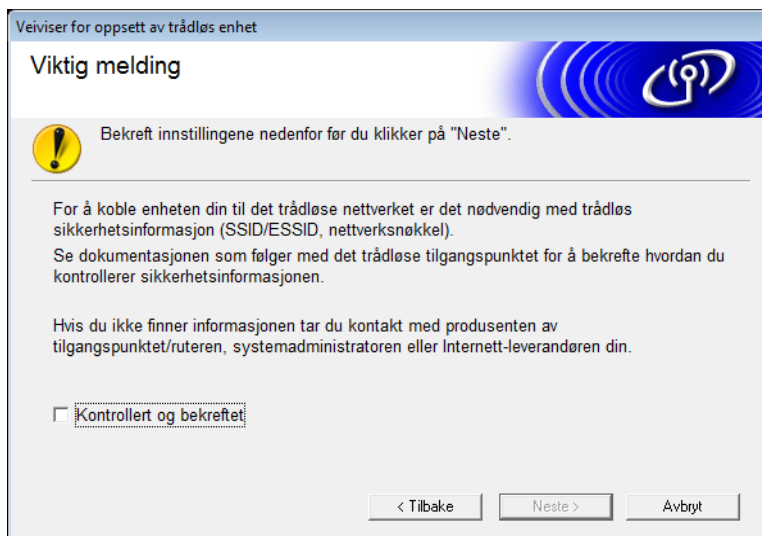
Veiviser for oppsett av trådløs enhet

Viktig melding

Bekreft innstillingene nedenfor før du klikker på "Neste".

For å koble enheten din til det trådløse nettverket er det nødvendig med trådløs sikkerhetsinformasjon (SSID/ESSID, nettverksnøkkel).
Se dokumentasjonen som følger med det trådløse tilgangspunktet for å bekrefte hvordan du kontrollerer sikkerhetsinformasjonen.

Hvis du ikke finner informasjonen tar du kontakt med produsenten av tilgangspunktet/ruteren, systemadministratoren eller Internett-leverandøren din.

Kontrollert og bekreftet

< Tilbake
Neste >
Avbryt